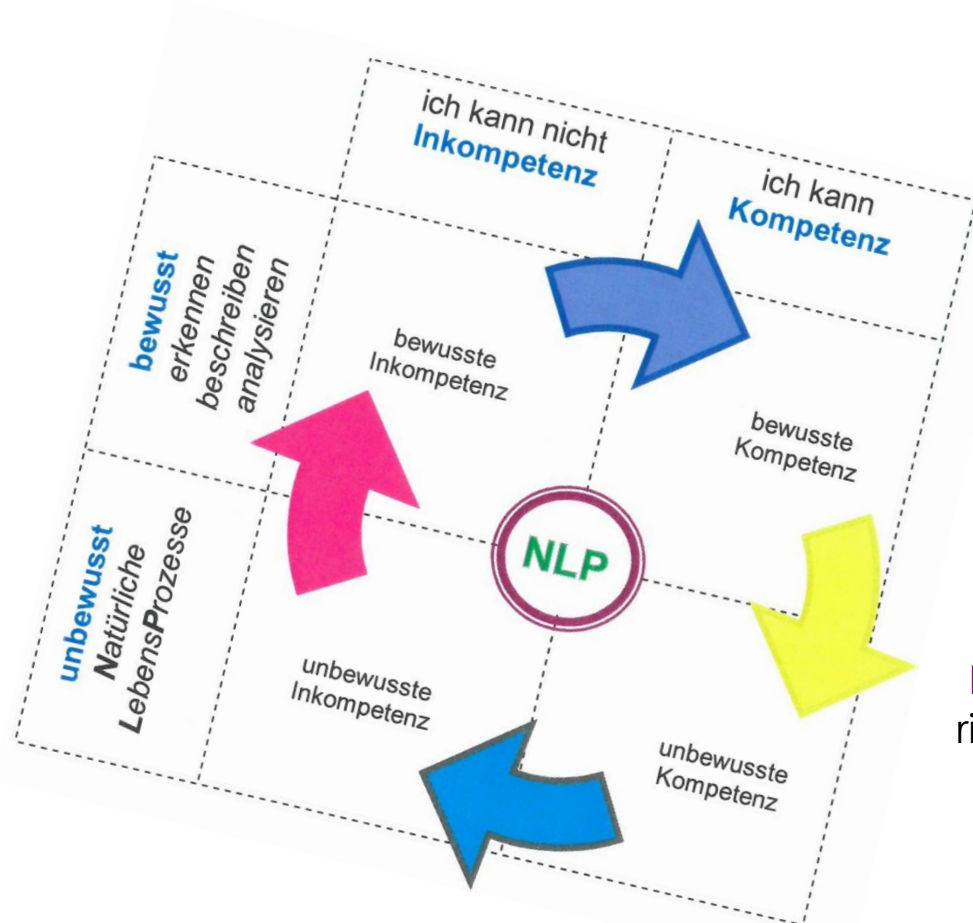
ich kann nicht
Inkompetenz

ich kann
Kompetenz

bewusst
erkennen
beschreiben
analysieren

bewusste
Inkompetenz

bewusste
Kompetenz

NLP

unbewusst
Natürliche
LebensProzesse

unbewusste
Inkompetenz

unbewusste
Kompetenz

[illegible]
ri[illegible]